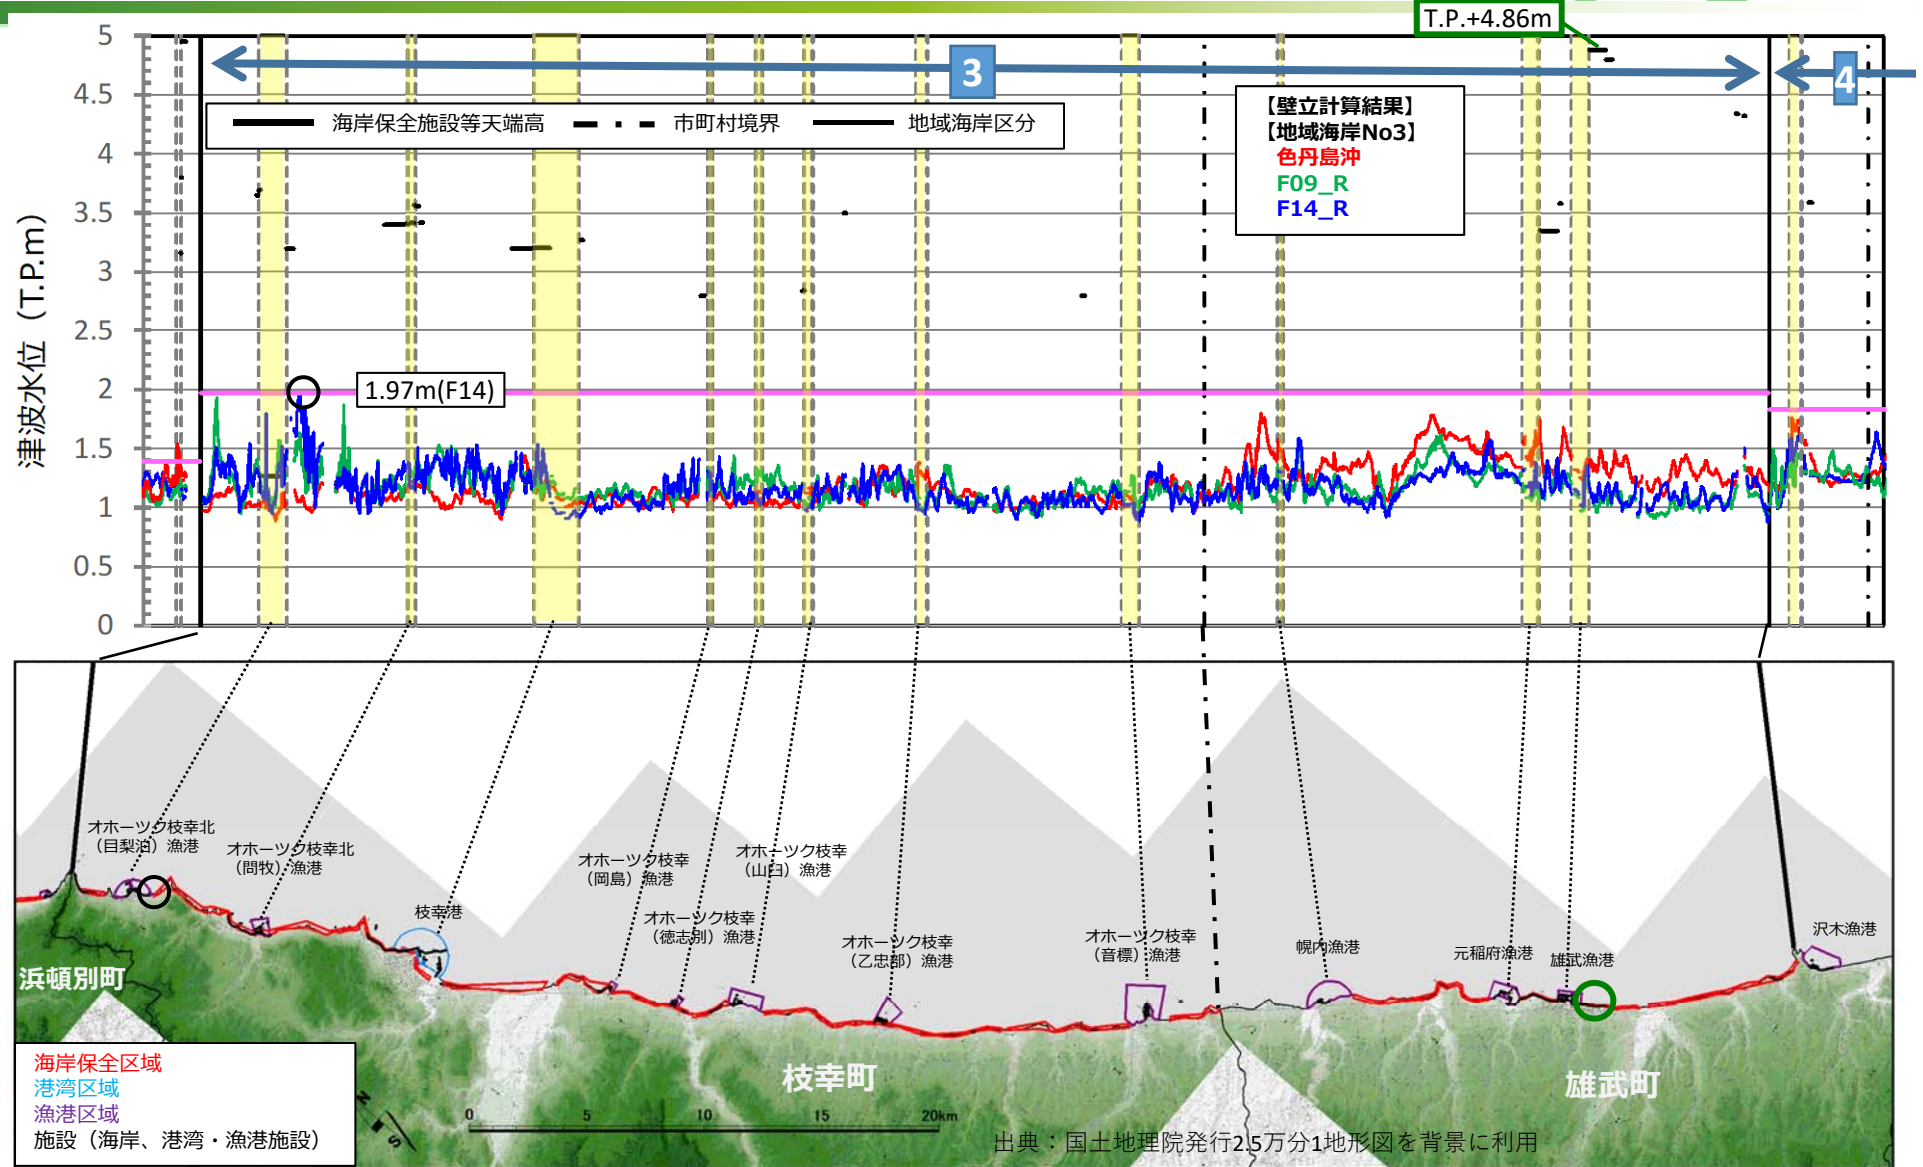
T.P.+4.86m

5
4.5
4
3.5
3
2.5
2
1.5
1
0.5
0

津波水位（T.P.m）

3
4

海岸保全施設等天端高　市町村境界　地域海岸区分

【壁立計算結果】
【地域海岸No3】
色丹島沖
F09_R
F14_R

1.97m(F14)

オホーツク枝幸北（目梨泊）漁港
オホーツク枝幸北（問牧）漁港
枝幸港
オホーツク枝幸（岡島）漁港
オホーツク枝幸（山臼）漁港
オホーツク枝幸（徳志別）漁港
オホーツク枝幸（乙忠部）漁港
オホーツク枝幸（音標）漁港
幌内漁港
元稲府漁港
雄武漁港
沢木漁港

浜頓別町
枝幸町
雄武町

海岸保全区域
港湾区域
漁港区域
施設（海岸、港湾・漁港施設）

N
S
0
5
10
15
20km

出典：国土地理院発行2.5万分1地形図を背景に利用